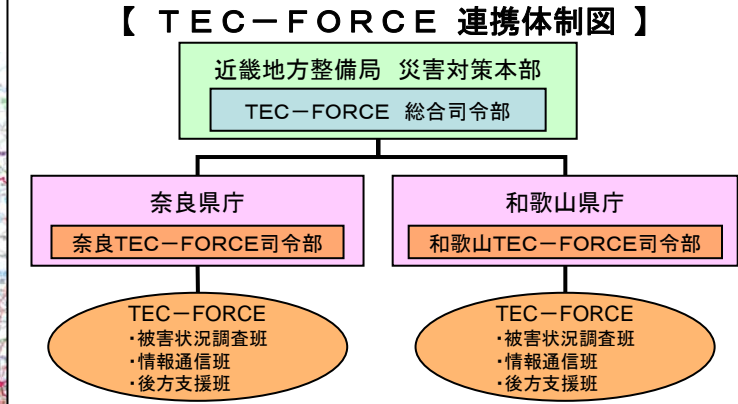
【 TEC－FORCE 連携体制図 】

近畿地方整備局 災害対策本部

TEC－FORCE 総合司令部

奈良県庁

奈良TEC－FORCE司令部

和歌山県庁

和歌山TEC－FORCE司令部

TEC－FORCE
・被害状況調査班
・情報通信班
・後方支援班

TEC－FORCE
・被害状況調査班
・情報通信班
・後方支援班